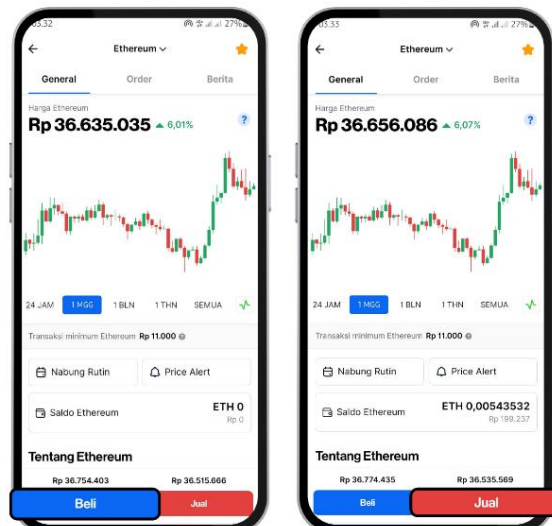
03.32

27%

Ethereum

General

Order

Berita

Harga Ethereum

Rp 36.635.035 ▲ 6,01%

?

24 JAM

1 MGG

1 BLN

1 THN

SEMUA

Transaksi minimum Ethereum Rp 11.000

Nabung Rutin

Price Alert

Saldo Ethereum

ETH 0

Rp 0

Tentang Ethereum

Rp 36.754.403

Rp 36.515.666

Beli

Jual

03.33

27%

Ethereum

General

Order

Berita

Harga Ethereum

Rp 36.656.086 ▲ 6,07%

?

24 JAM

1 MGG

1 BLN

1 THN

SEMUA

Transaksi minimum Ethereum Rp 11.000

Nabung Rutin

Price Alert

Saldo Ethereum

ETH 0,00543532

Rp 199.237

Tentang Ethereum

Rp 36.774.435

Rp 36.535.569

Beli

Jual